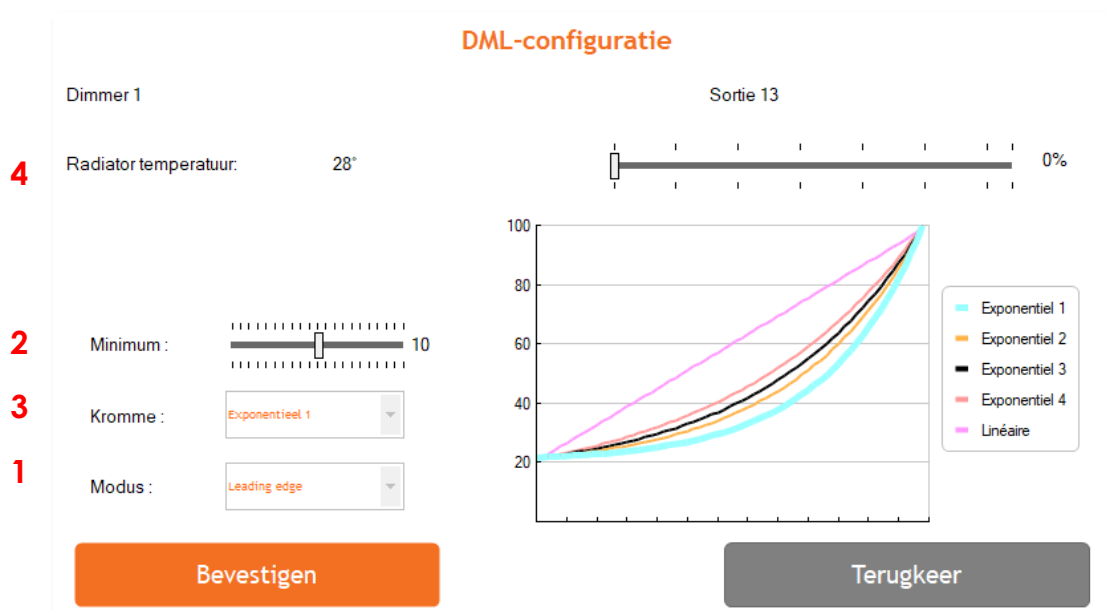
DML-configuratie

Dimmer 1

Sortie 13

4

Radiator temperatuur: 28°

0%

100
80
60
40
20

Exponentiel 1
Exponentiel 2
Exponentiel 3
Exponentiel 4
Linéaire

2

Minimum : 10

3

Kromme : Exponentieel 1

1

Modus : Leading edge

Bevestigen

Terugkeer